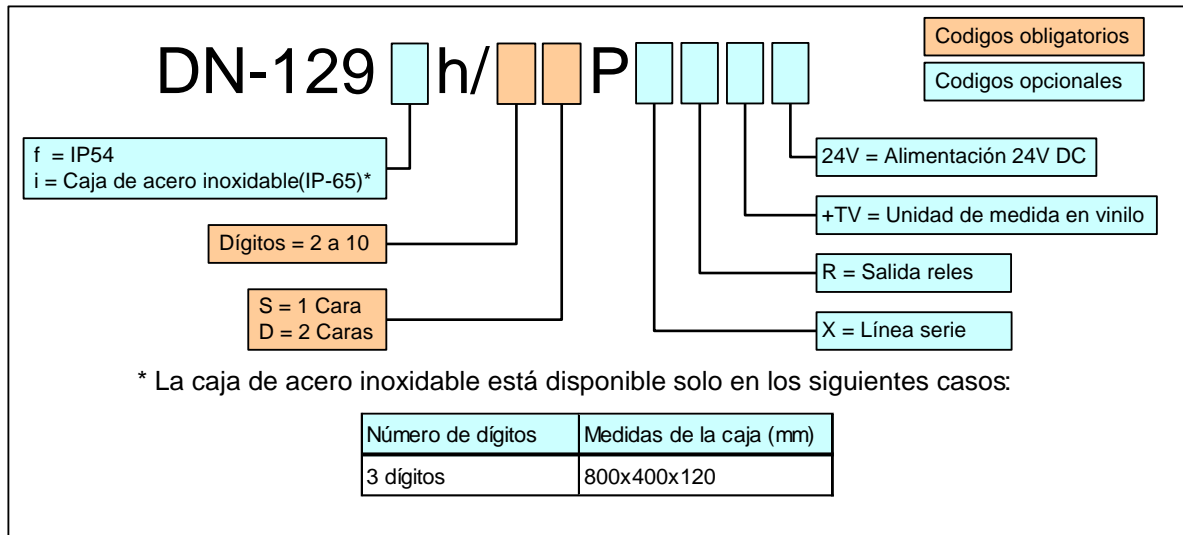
DN-129 h/ P

Codigos obligatorios

Codigos opcionales

f = IP54
i = Caja de acero inoxidable(IP-65)*

Dígitos = 2 a 10

S = 1 Cara
D = 2 Caras

24V = Alimentación 24V DC

+TV = Unidad de medida en vinilo

R = Salida reles

X = Línea serie

* La caja de acero inoxidable está disponible solo en los siguientes casos:

| Número de dígitos | Medidas de la caja (mm) |
|---|---|
| 3 dígitos | 800x400x120 |